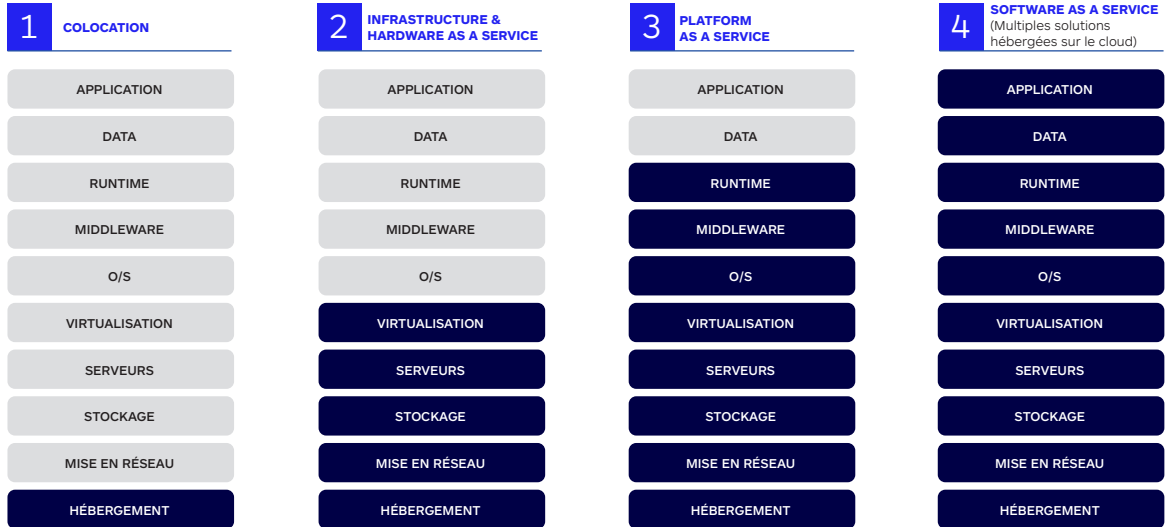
1 COLOCATION

APPLICATION
DATA
RUNTIME
MIDDLEWARE
O/S
VIRTUALISATION
SERVEURS
STOCKAGE
MISE EN RÉSEAU
HÉBERGEMENT

2 INFRASTRUCTURE & HARDWARE AS A SERVICE

APPLICATION
DATA
RUNTIME
MIDDLEWARE
O/S
VIRTUALISATION
SERVEURS
STOCKAGE
MISE EN RÉSEAU
HÉBERGEMENT

3 PLATFORM AS A SERVICE

APPLICATION
DATA
RUNTIME
MIDDLEWARE
O/S
VIRTUALISATION
SERVEURS
STOCKAGE
MISE EN RÉSEAU
HÉBERGEMENT

4 SOFTWARE AS A SERVICE (Multiples solutions hébergées sur le cloud)

APPLICATION
DATA
RUNTIME
MIDDLEWARE
O/S
VIRTUALISATION
SERVEURS
STOCKAGE
MISE EN RÉSEAU
HÉBERGEMENT